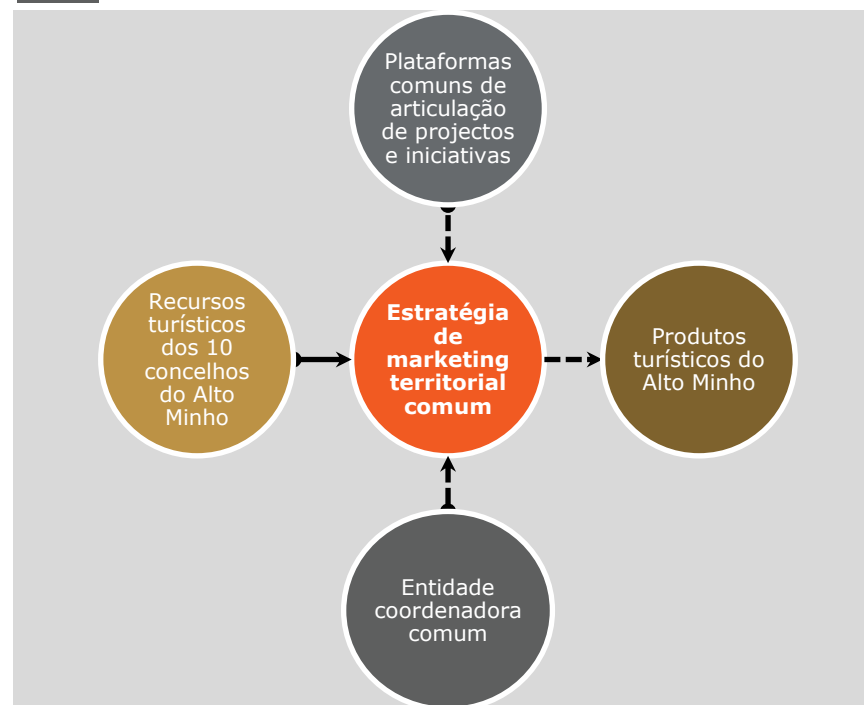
Plataformas comuns de articulação de projectos e iniciativas

Recursos turísticos dos 10 concelhos do Alto Minho

Estratégia de marketing territorial comum

Produtos turísticos do Alto Minho

Entidade coordenadora comum